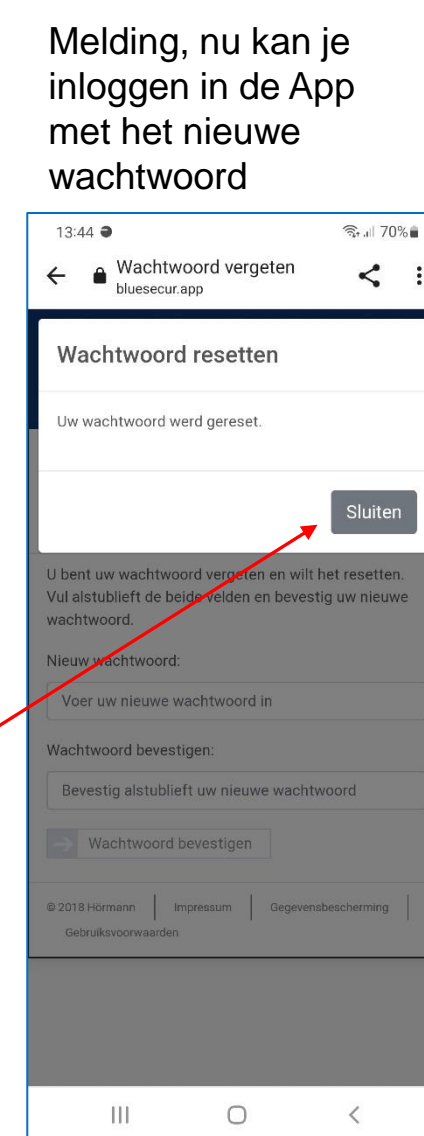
Melding, nu kan je inloggen in de App met het nieuwe wachtwoord

13:44

70%

Wachtwoord vergeten
bluesecur.app

Wachtwoord resetten

Uw wachtwoord werd gereset.

Sluiten

U bent uw wachtwoord vergeten en wilt het resetten. Vul alstublieft de beide velden en bevestig uw nieuwe wachtwoord.

Nieuw wachtwoord:

Voer uw nieuwe wachtwoord in

Wachtwoord bevestigen:

Bevestig alstublieft uw nieuwe wachtwoord

Wachtwoord bevestigen

© 2018 Hörmann | Impressum | Gegevensbescherming | Gebruiksvoorwaarden